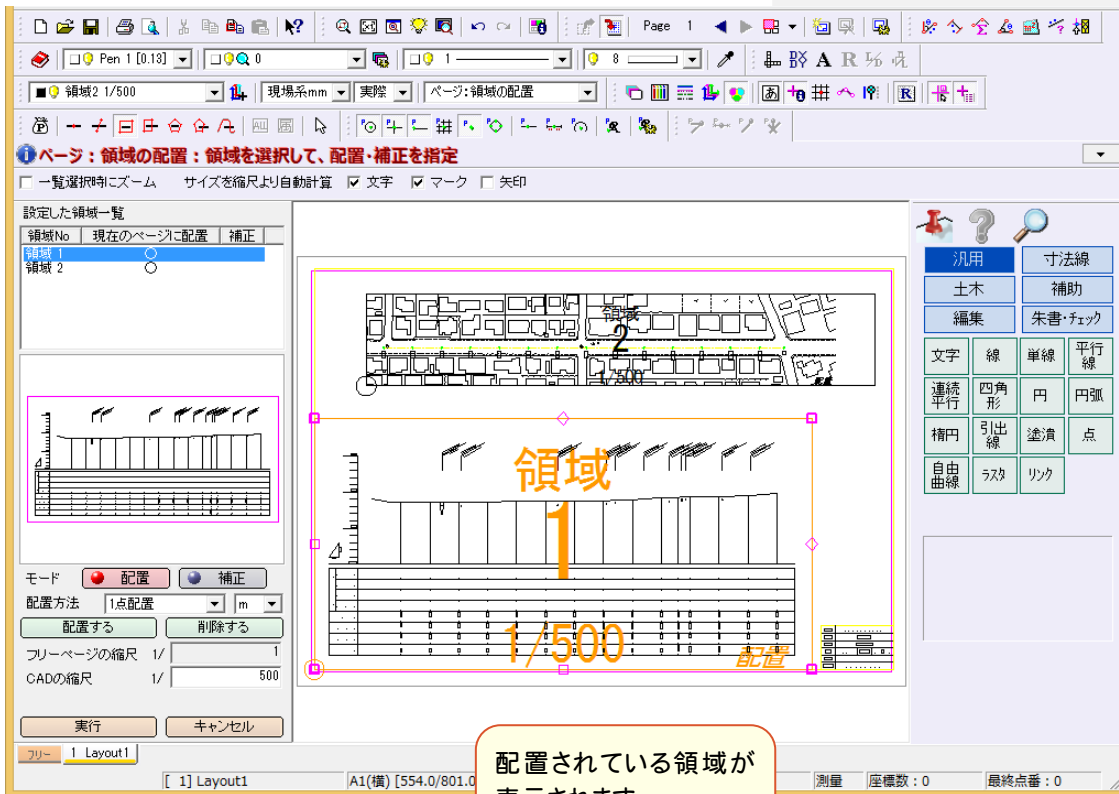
Page 1

Pen 1 [0.13]
0
1
8

領域2 1/500
現場系mm
実際
ページ:領域の配置

ページ：領域の配置：領域を選択して、配置・補正を指定

一覧選択時にズーム　サイズを縮尺より自動計算　☑ 文字　☑ マーク　☐ 矢印

設定した領域一覧

| 領域No | 現在のページに配置 | 補正 |
|---|---|---|
| 領域 1 | ○ | |
| 領域 2 | ○ | |

モード　配置　補正
配置方法　1点配置　m
配置する　削除する
フリーページの縮尺　1/　1
CADの縮尺　1/　500
実行　キャンセル

領域
2
1/500

領域
1
1/500
配置

汎用　寸法線
土木　補助
編集　朱書・チェック
文字　線　単線　平行線
連続平行　四角形　円　円弧
楕円　引出線　塗潰　点
自由曲線　ラスタ　リンク

フリー　1 Layout1
[ 1] Layout1　A1(横) [554.0/801.0　測量　座標数：0　最終点番：0

配置されている領域が
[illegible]